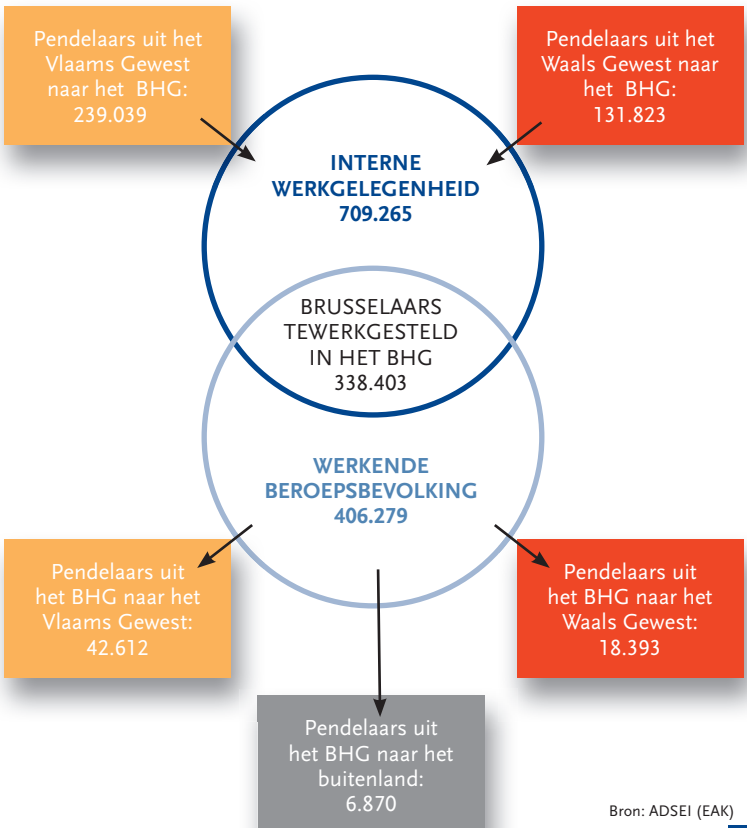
Pendelaars uit het Vlaams Gewest naar het BHG: 239.039

Pendelaars uit het Waals Gewest naar het BHG: 131.823

INTERNE WERKGELEGENHEID 709.265

BRUSSELAARS TEWERKGESTELD IN HET BHG 338.403

WERKENDE BEROEPSBEVOLKING 406.279

Pendelaars uit het BHG naar het Vlaams Gewest: 42.612

Pendelaars uit het BHG naar het Waals Gewest: 18.393

Pendelaars uit het BHG naar het buitenland: 6.870

Bron: ADSEI (EAK)